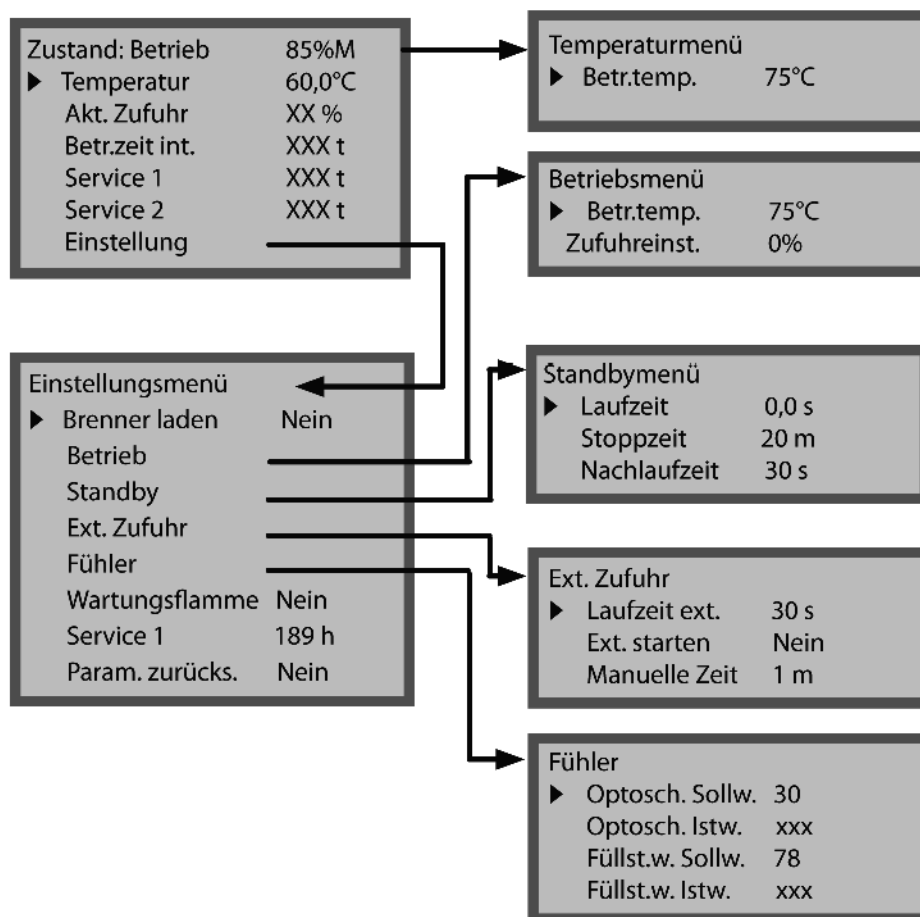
Zustand: Betrieb 85%M
▶ Temperatur 60,0°C
Akt. Zufuhr XX %
Betr.zeit int. XXX t
Service 1 XXX t
Service 2 XXX t
Einstellung

Temperaturmenü
▶ Betr.temp. 75°C

Betriebsmenü
▶ Betr.temp. 75°C
Zufuhreinst. 0%

Einstellungsmenü
▶ Brenner laden Nein
Betrieb
Standby
Ext. Zufuhr
Fühler
Wartungsflamme Nein
Service 1 189 h
Param. zurücks. Nein

Standbymenü
▶ Laufzeit 0,0 s
Stoppzeit 20 m
Nachlaufzeit 30 s

Ext. Zufuhr
▶ Laufzeit ext. 30 s
Ext. starten Nein
Manuelle Zeit 1 m

Fühler
▶ Optosch. Sollw. 30
Optosch. Istw. xxx
Füllst.w. Sollw. 78
Füllst.w. Istw. xxx